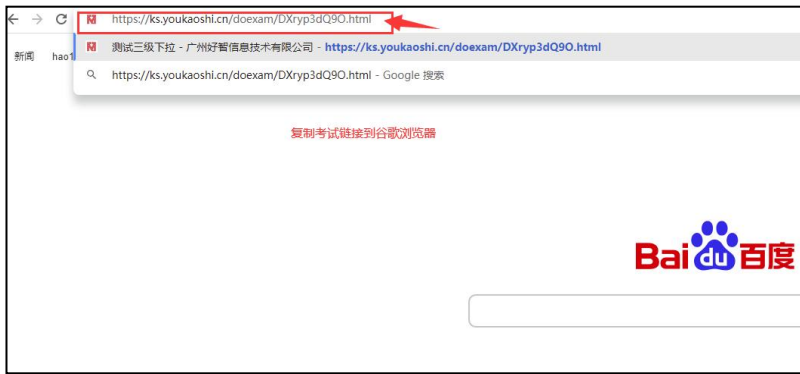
https://ks.youkaoshi.cn/doexam/DXryp3dQ9O.html

新闻 hao1

测试三级下拉 - 广州好智信息技术有限公司 - https://ks.youkaoshi.cn/doexam/DXryp3dQ9O.html

https://ks.youkaoshi.cn/doexam/DXryp3dQ9O.html - Google 搜索

复制考试链接到谷歌浏览器

Bai du 百度